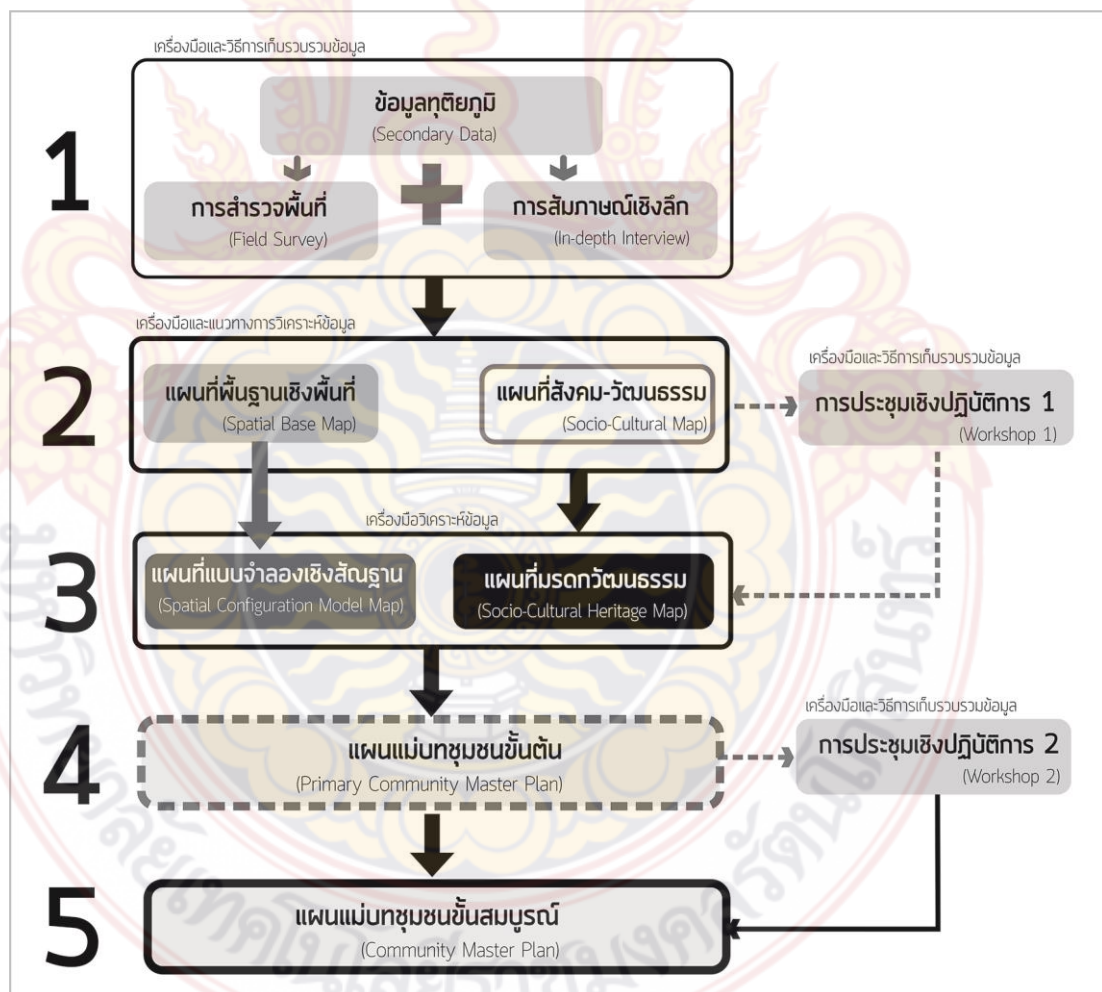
เครื่องมือและวิธีการเก็บรวบรวมข้อมูล

1

ข้อมูลทุติยภูมิ
(Secondary Data)

การสำรวจพื้นที่
(Field Survey)

การสัมภาษณ์เชิงลึก
(In-depth Interview)

เครื่องมือและแนวทางการวิเคราะห์ข้อมูล

2

แผนที่พื้นฐานเชิงพื้นที่
(Spatial Base Map)

แผนที่สังคม-วัฒนธรรม
(Socio-Cultural Map)

เครื่องมือและวิธีการเก็บรวบรวมข้อมูล

การประชุมเชิงปฏิบัติการ 1
(Workshop 1)

เครื่องมือวิเคราะห์ข้อมูล

3

แผนที่แบบจำลองเชิงสัณฐาน
(Spatial Configuration Model Map)

แผนที่มรดกวัฒนธรรม
(Socio-Cultural Heritage Map)

4

แผนแม่บทชุมชนขั้นต้น
(Primary Community Master Plan)

เครื่องมือและวิธีการเก็บรวบรวมข้อมูล

การประชุมเชิงปฏิบัติการ 2
(Workshop 2)

5

แผนแม่บทชุมชนขั้นสมบูรณ์
(Community Master Plan)